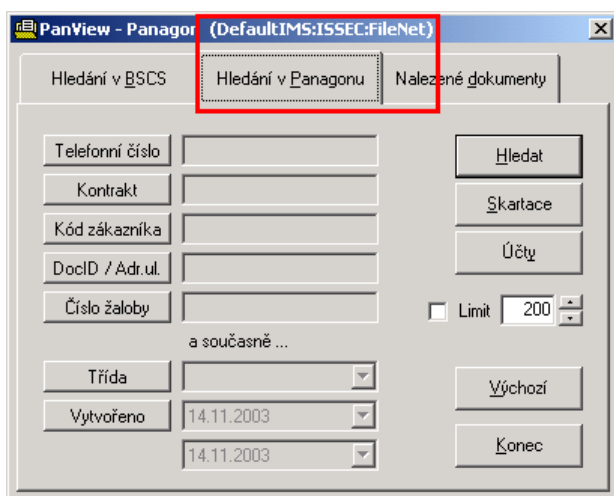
PanView - Panagon (DefaultIMS:ISSEC:FileNet)

Hledání v BSCS
Hledání v Panagonu
Nalezené dokumenty

Telefonní číslo
Kontrakt
Kód zákazníka
DocID / Adr.ul.
Číslo žaloby
a současně ...
Třída
Vytvořeno 14.11.2003
14.11.2003

Hledat
Skartace
Účty
Limit 200
Výchozí
Konec